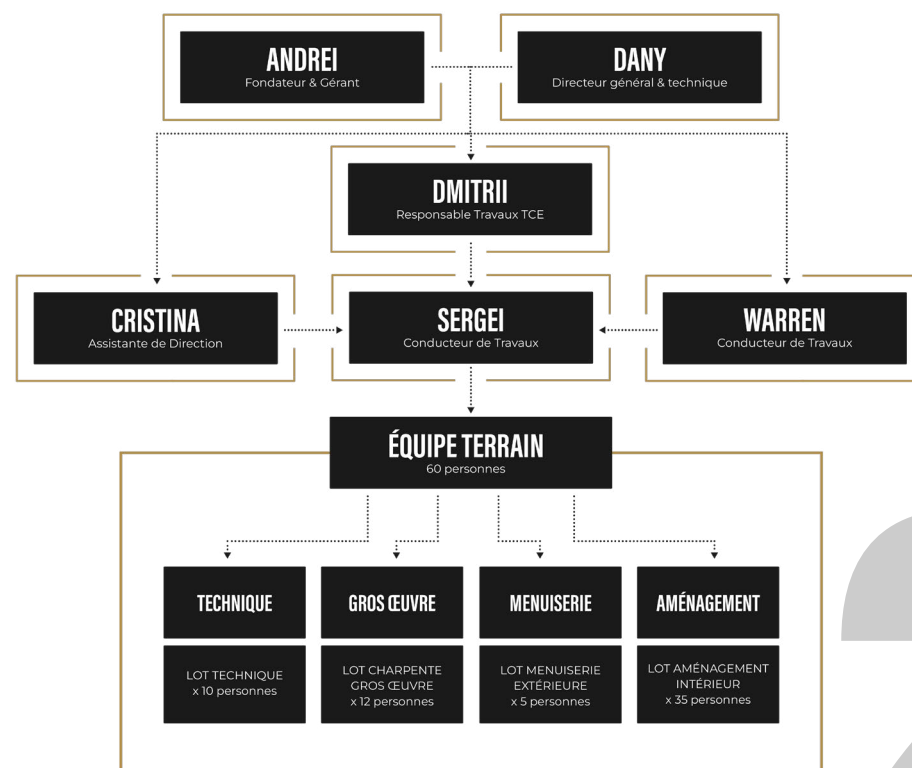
ANDREI
Fondateur & Gérant

DANY
Directeur général & technique

DMITRII
Responsable Travaux TCE

CRISTINA
Assistante de Direction

SERGEI
Conducteur de Travaux

WARREN
Conducteur de Travaux

ÉQUIPE TERRAIN
60 personnes

TECHNIQUE

LOT TECHNIQUE
x 10 personnes

GROS ŒUVRE

LOT CHARPENTE
GROS ŒUVRE
x 12 personnes

MENUISERIE

LOT MENUISERIE
EXTÉRIEURE
x 5 personnes

AMÉNAGEMENT

LOT AMÉNAGEMENT
INTÉRIEUR
x 35 personnes